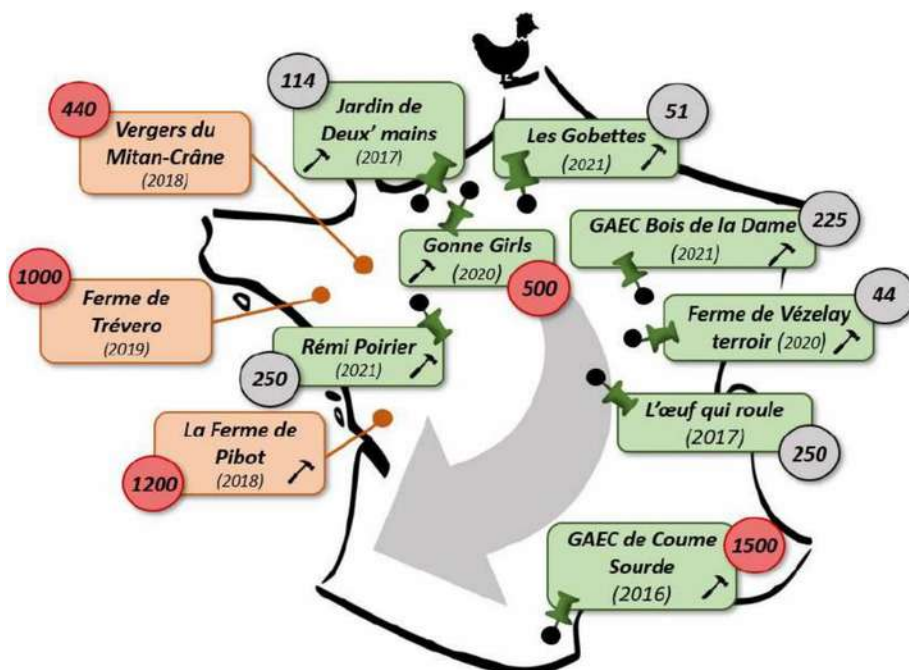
440
Vergers du Mitan-Crâne
(2018)

114
Jardin de Deux' mains
(2017)

Les Gobettes
(2021)
51

GAEC Bois de la Dame
(2021)
225

Gonne Girls
(2020)
500

1000
Ferme de Trévero
(2019)

Ferme de Vézelay terroir (2020)
44

Rémi Poirier
(2021)
250

L'œuf qui roule
(2017)
250

La Ferme de Pibot
(2018)
1200

GAEC de Coume Sourde
(2016)
1500